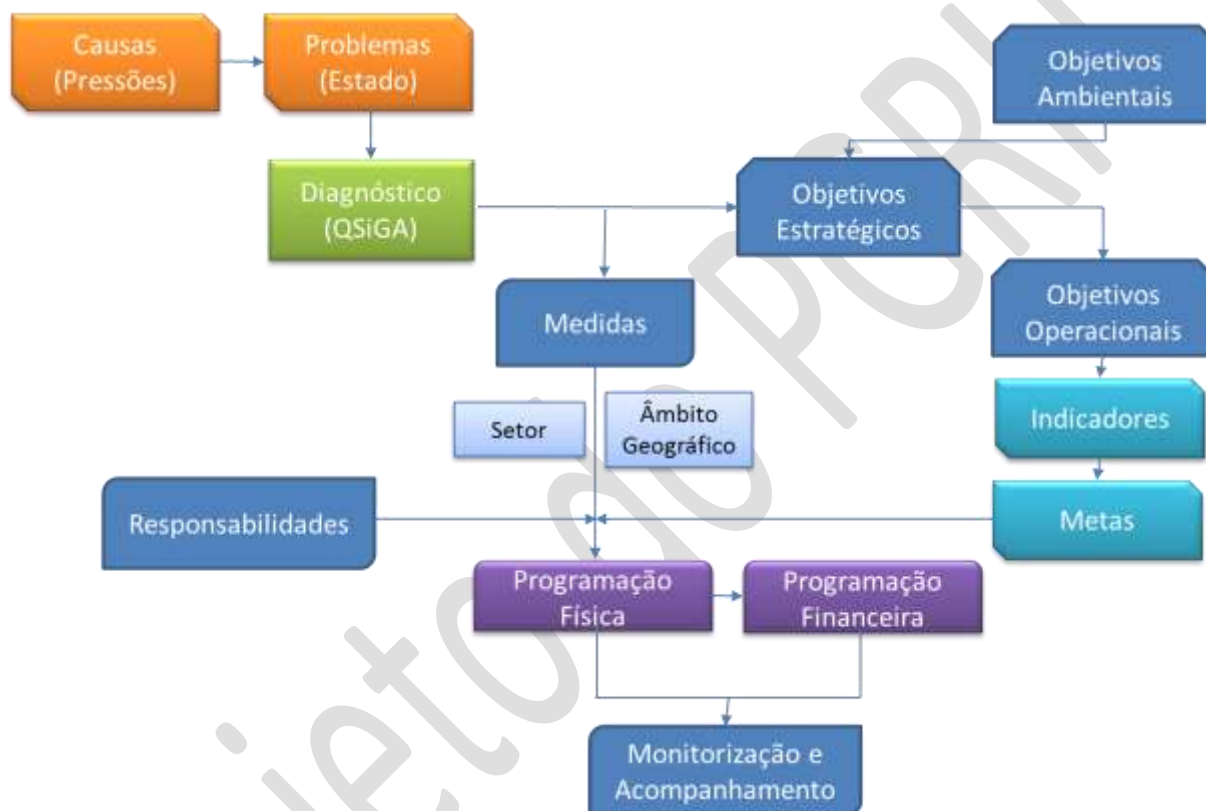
Causas (Pressões)

Problemas (Estado)

Objetivos Ambientais

Diagnóstico (QSiGA)

Objetivos Estratégicos

Medidas

Objetivos Operacionais

Setor

Âmbito Geográfico

Indicadores

Responsabilidades

Metas

Programação Física

Programação Financeira

Monitorização e Acompanhamento

Projeto do PGRH